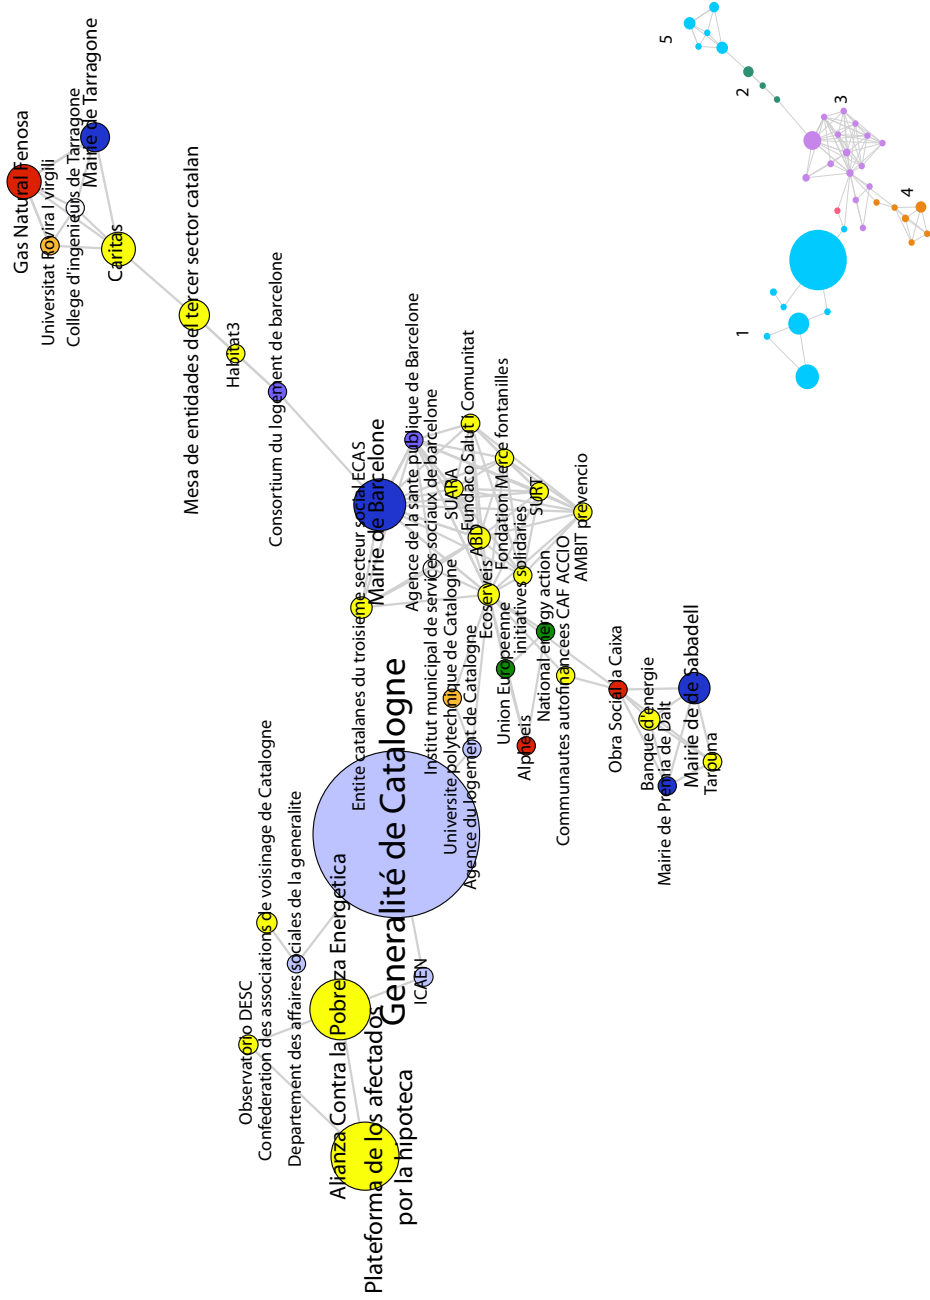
Gas Natural Fenosa
Universitat Rovira I virgili
College d'ingenieurs de Tarragone
Mairie de Tarragone
Caritas
Mesa de entidades del tercer sector catalan
Habitat3
Consortium du logement de barcelone
Mairie de Barcelone
Agence de la sante publique de Barcelone
Institut municipal de services sociaux de barcelone
ECAS
Entite catalanes du troisieme secteur social
SUARA
Fundaco Salut i Comunitat
ABD
Fondation Merce fontanilles
SURT
initiatives solidaries
AMBIT prevencio
Ecoserveis
CAF ACCIO
National energy action
Union Europeenne
Communautes autofinancees
Universite polytechnique de Catalogne
Agence du logement de Catalogne
Alpheis
Obra Social la Caixa
Banque d'energie
Mairie de Sabadell
Mairie de Premia de Dalt
Tarpuna
Generalité de Catalogne
Observatorio DESC
Confederation des associations de voisinage de Catalogne
Departement des affaires sociales de la generalite
Alianza Contra la Pobreza Energetica
ICAEN
Plataforma de los afectados por la hipoteca
5
2
3
4
1